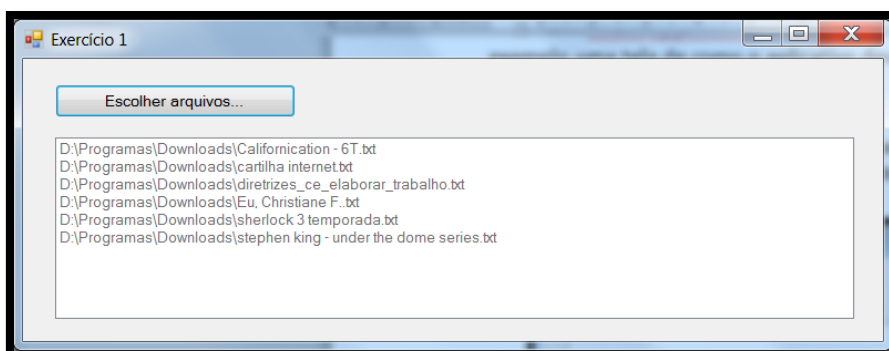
Exercício 1

Escolher arquivos...

D:\Programas\Downloads\Californication - 6T.txt
D:\Programas\Downloads\cartilha internet.txt
D:\Programas\Downloads\diretrizes_ce_elaborar_trabalho.txt
D:\Programas\Downloads\Eu, Christiane F..txt
D:\Programas\Downloads\sherlock 3 temporada.txt
D:\Programas\Downloads\stephen king - under the dome series.txt